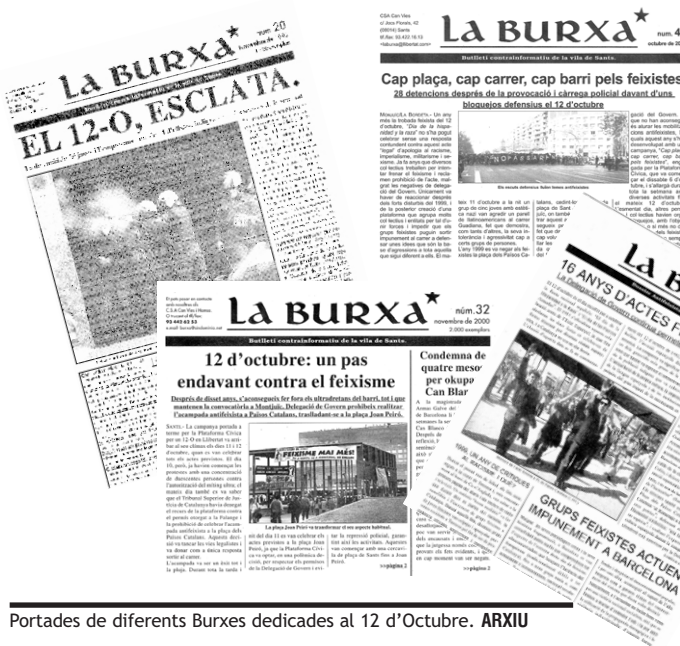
LA BURXA núm. 20

EL 12-O, ESCLATA.

CSA Can Vies
c/ Jocs Florals, 42
(08014) Sants

LA BURXA núm. 4
octubre de 20

Butlletí contrainformatiu de la vila de Sants

Cap plaça, cap carrer, cap barri pels feixistes
28 detencions després de la provocació i càrrega policial davant d'uns bloquejos defensius el 12 d'octubre

NO PASSARAN

LA BURXA núm.32
novembre de 2000
2.000 exemplars

Butlletí contrainformatiu de la vila de Sants.

12 d'octubre: un pas endavant contra el feixisme

Després de disset anys, s'aconsegueix fer fora els ultradretans del barri, tot i que mantenen la convocatòria a Montjuïc. Delegació de Govern prohibeix realitzar l'acampada antifeixista a Països Catalans, traslladant-se a la plaça Joan Peiró.

Condemna de quatre mesos per okupar Can Blan

FEIXISME MAI MÉS!

La plaça Joan Peiró va transformar el seu aspecte habitual.

>>pàgina 2

>>pàgina 2

LA B

16 ANYS D'ACTES F

GRUPS FEIXISTES ACTUEN IMPUNEMENT A BARCELONA

Portades de diferents Burxes dedicades al 12 d'Octubre. ARXIU